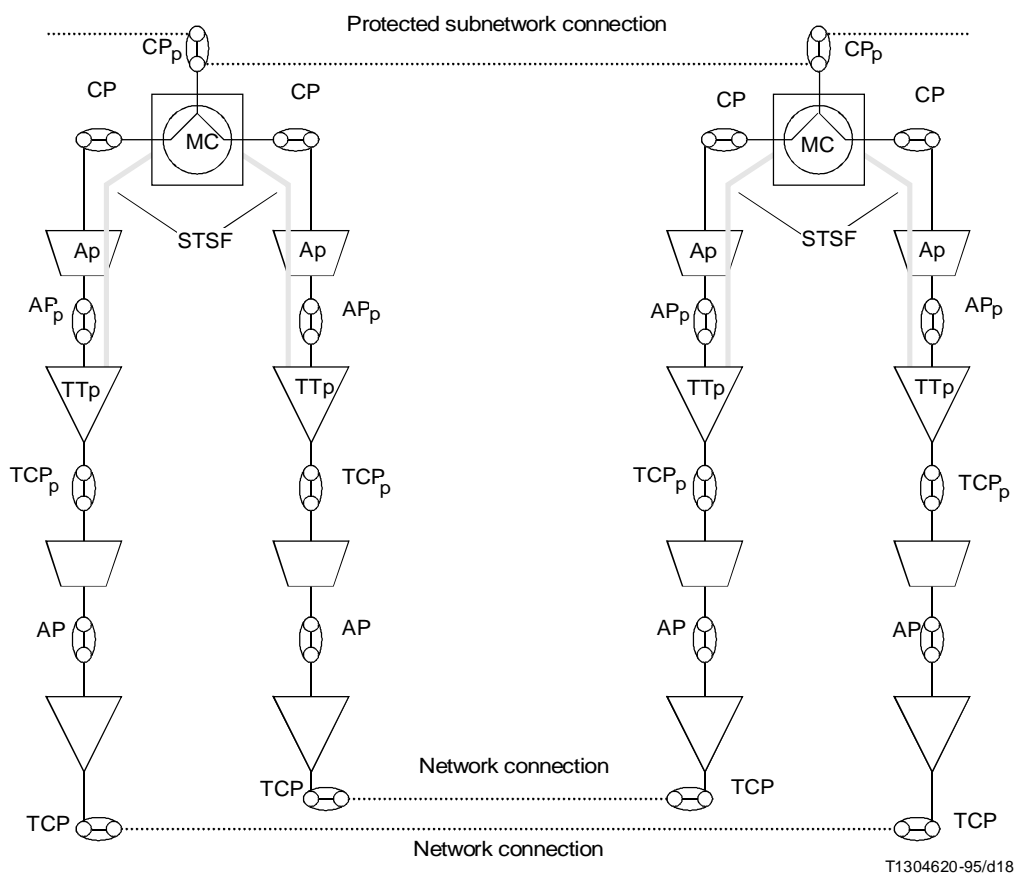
Protected subnetwork connection

$CP_p$

$CP_p$

CP

CP

MC

CP

CP

MC

STSF

STSF

Ap

Ap

Ap

Ap

$AP_p$

$AP_p$

$AP_p$

$AP_p$

TTp

TTp

TTp

TTp

$TCP_p$

$TCP_p$

$TCP_p$

$TCP_p$

AP

AP

AP

AP

Network connection

TCP

TCP

TCP

TCP

Network connection

T1304620-95/d18